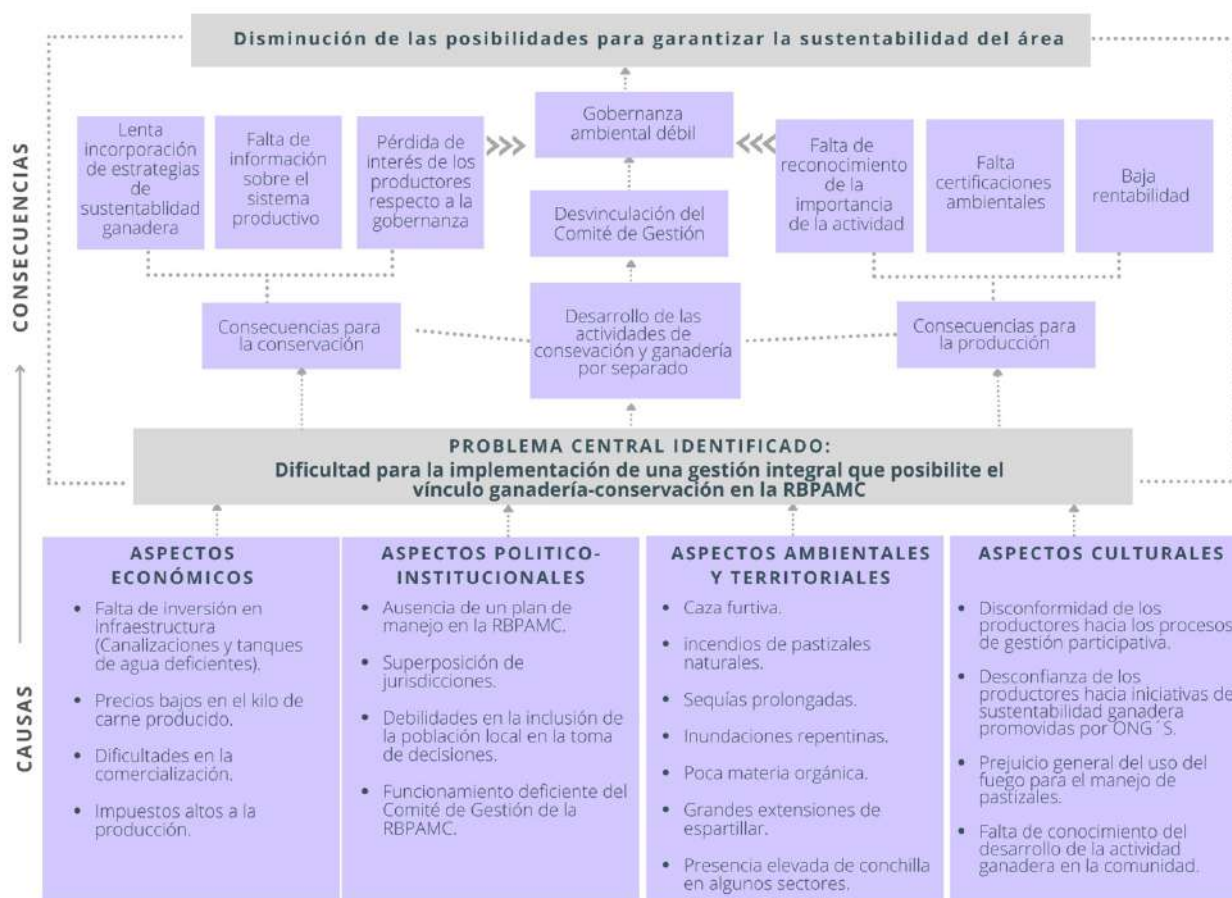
Disminución de las posibilidades para garantizar la sustentabilidad del área

CONSECUENCIAS

Lenta incorporación de estrategias de sustentablidad ganadera

Falta de información sobre el sistema productivo

Pérdida de interés de los productores respecto a la gobernanza

Gobernanza ambiental débil

Falta de reconocimiento de la importancia de la actividad

Falta certificaciones ambientales

Baja rentabilidad

Desvinculación del Comité de Gestión

Consecuencias para la conservación

Desarrollo de las actividades de conservación y ganadería por separado

Consecuencias para la producción

PROBLEMA CENTRAL IDENTIFICADO:
Dificultad para la implementación de una gestión integral que posibilite el vínculo ganadería-conservación en la RBPAMC

CAUSAS

ASPECTOS ECONÓMICOS
• Falta de inversión en infraestructura (Canalizaciones y tanques de agua deficientes).
• Precios bajos en el kilo de carne producido.
• Dificultades en la comercialización.
• Impuestos altos a la producción.

ASPECTOS POLITICO-INSTITUCIONALES
• Ausencia de un plan de manejo en la RBPAMC.
• Superposición de jurisdicciones.
• Debilidades en la inclusión de la población local en la toma de decisiones.
• Funcionamiento deficiente del Comité de Gestión de la RBPAMC.

ASPECTOS AMBIENTALES Y TERRITORIALES
• Caza furtiva.
• incendios de pastizales naturales.
• Sequías prolongadas.
• Inundaciones repentinas.
• Poca materia orgánica.
• Grandes extensiones de espartillar.
• Presencia elevada de conchilla en algunos sectores.

ASPECTOS CULTURALES
• Disconformidad de los productores hacia los procesos de gestión participativa.
• Desconfianza de los productores hacia iniciativas de sustentabilidad ganadera promovidas por ONG´S.
• Prejuicio general del uso del fuego para el manejo de pastizales.
• Falta de conocimiento del desarrollo de la actividad ganadera en la comunidad.